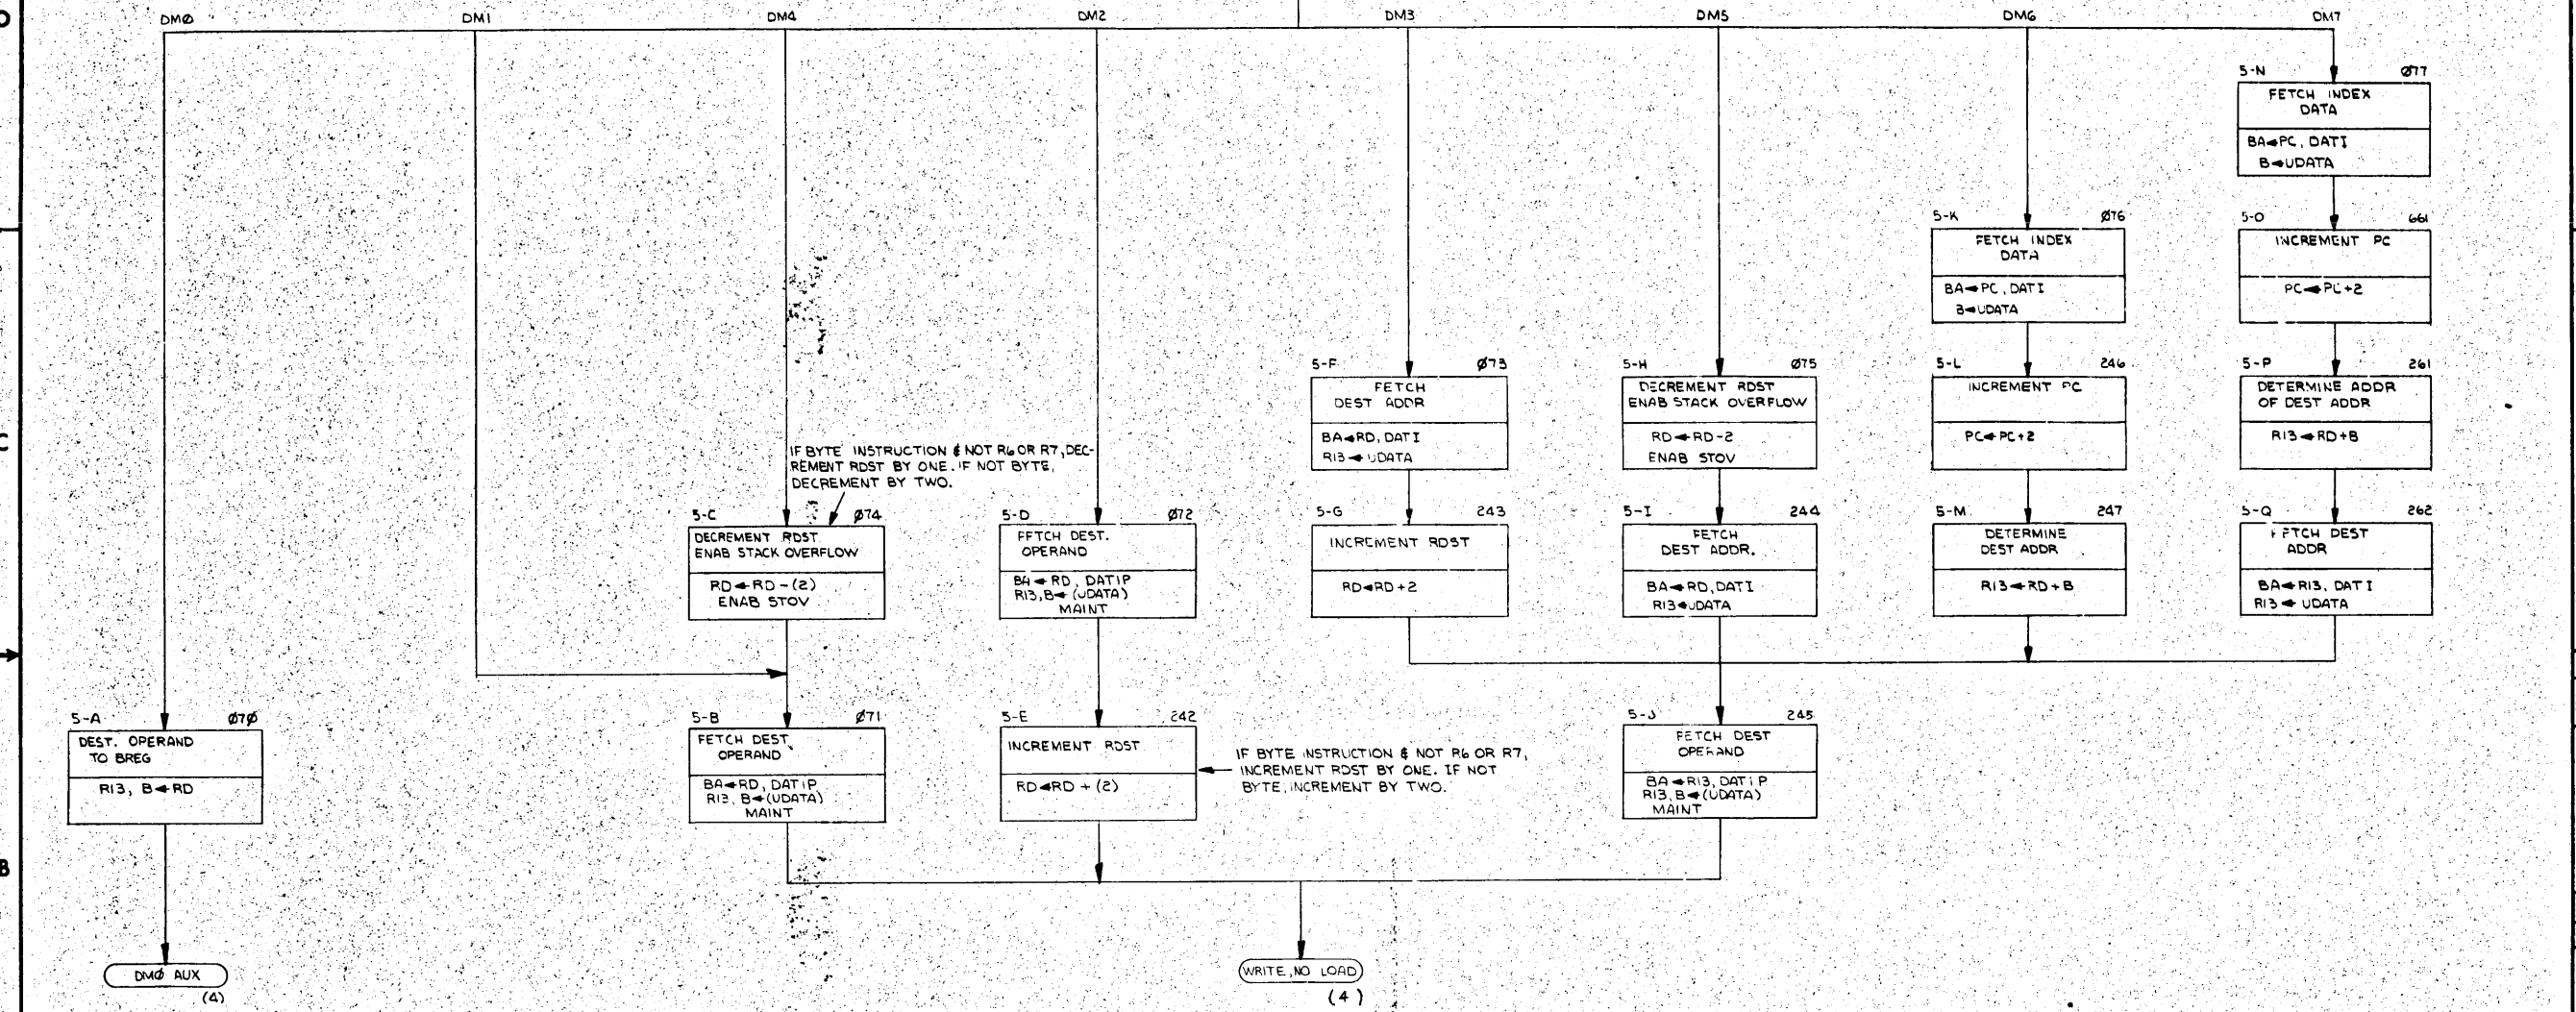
D

DMØ DM1 DM4 DM2 DM3 DM5 DM6 DM7

5-N Ø77
FETCH INDEX DATA
BA←PC, DATI
B←UDATA

5-K Ø76
FETCH INDEX DATA
BA←PC, DATI
B←UDATA

5-O 661
INCREMENT PC
PC←PC+2

5-F Ø73
FETCH DEST ADDR
BA←RD, DATI
R13←UDATA

5-H Ø75
DECREMENT RDST ENAB STACK OVERFLOW
RD←RD-2
ENAB STOV

5-L 246
INCREMENT PC
PC←PC+2

5-P 261
DETERMINE ADDR OF DEST ADDR
R13←RD+B

C

IF BYTE INSTRUCTION & NOT R6 OR R7, DECREMENT RDST BY ONE. IF NOT BYTE, DECREMENT BY TWO.

5-C Ø74
DECREMENT RDST ENAB STACK OVERFLOW
RD←RD-(2)
ENAB STOV

5-D Ø72
FETCH DEST. OPERAND
BA←RD, DATIP
R13,B←(UDATA)
MAINT

5-G 243
INCREMENT RDST
RD←RD+2

5-I 244
FETCH DEST ADDR.
BA←RD, DATI
R13←UDATA

5-M 247
DETERMINE DEST ADDR
R13←RD+B

5-Q 262
FETCH DEST ADDR
BA←R13, DATI
R13←UDATA

5-A Ø7Ø
DEST. OPERAND TO BREG
R13, B←RD

5-B Ø71
FETCH DEST OPERAND
BA←RD, DATIP
R13, B←(UDATA)
MAINT

5-E 242
INCREMENT RDST
RD←RD+(2)

IF BYTE INSTRUCTION & NOT R6 OR R7, INCREMENT RDST BY ONE. IF NOT BYTE, INCREMENT BY TWO.

5-J 245
FETCH DEST OPERAND
BA←R13, DATIP
R13,B←(UDATA)
MAINT

B

DMØ AUX
(4)

WRITE, NO LOAD
(4)